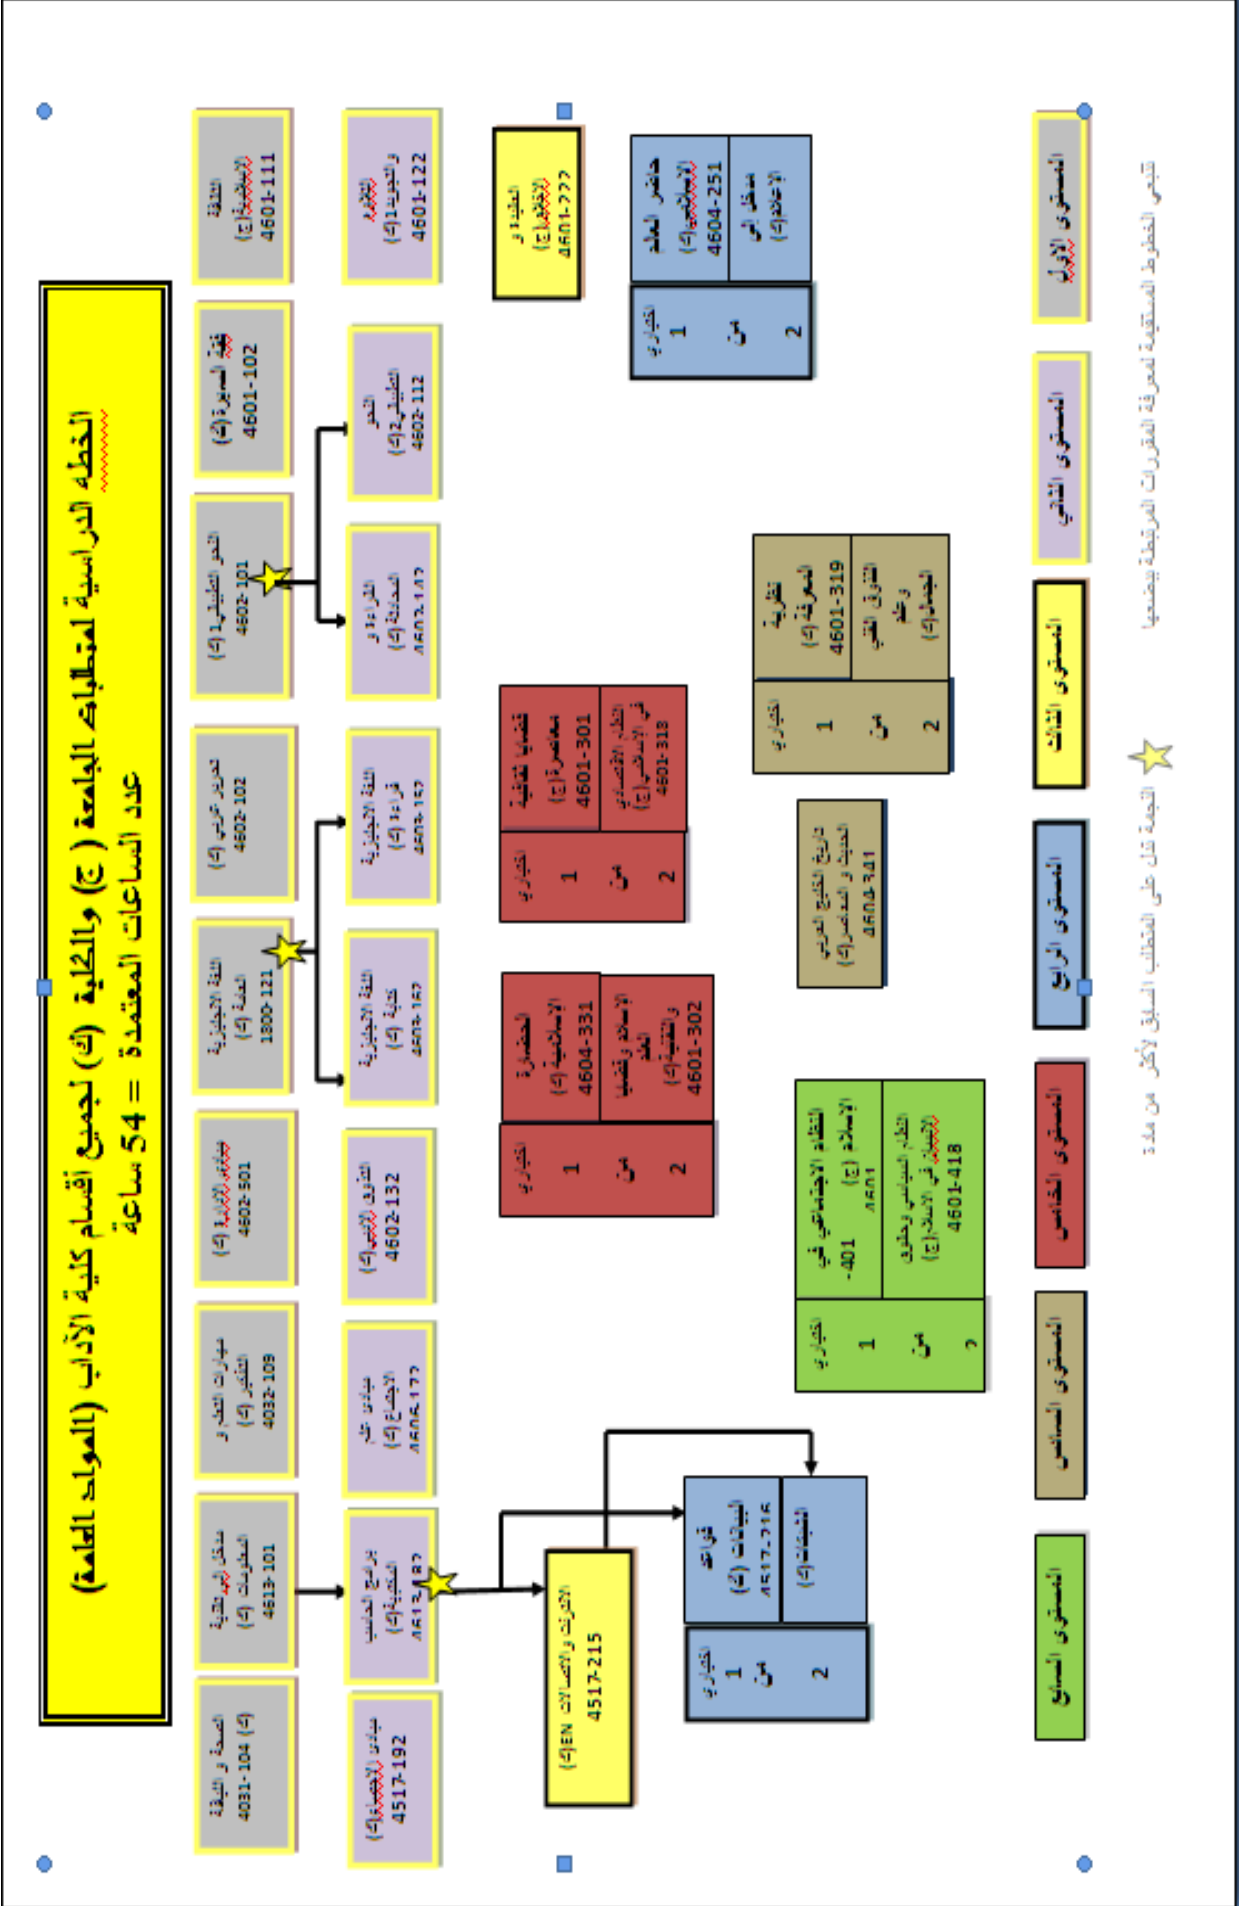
الخطة الدراسية لمتطلبات الجامعة (ج) والكلية (ك) لجميع أقسام كلية الآداب (المواد العامة)
عدد الساعات المعتمدة = 54 ساعة

الثقافة (الإسلامية) (ج) 4601-111
فقه السيرة (ك) 4601-102
النحو العلمي 1 (ك) 4602-101
التحرير العربي (ك) 4602-102
اللغة الإنجليزية العامة (ك) 1800-121
مبادئ الإدارة (ك) 4602-501
مهارات التفكير و التعلم (ك) 4032-109
مدخل إلى تقنية المعلومات (ك) 4613-101
الصحة و اللياقة (ك) 4031-104

التفسير و التجويد (ك) 4601-122
النحو العلمي 2 (ك) 4602-112
القراءة و المحادثة (ك) 4602-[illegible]
اللغة الإنجليزية قراءة (ك) 4603-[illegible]
اللغة الإنجليزية كتابة (ك) 4603-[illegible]
التذوق الأدبي (ك) 4602-132
مبادئ علم الاجتماع (ك) 4604-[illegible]
برامج الحاسب المكتبية (ك) 4613-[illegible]
مبادئ الإحصاء (ك) 4517-192

العقيدة و الأخلاق (ج) 4601-222

حاضر العالم الإسلامي (ك) 4604-251
مدخل إلى الإعلام (ك)
اختياري 1 من 2

نظرية المعرفة (ك) 4601-319
التذوق الفني و علم الجمال (ك)
اختياري 1 من 2

قضايا ثقافية معاصرة (ج) 4601-301
النظام الاقتصادي في الإسلام (ج) 4601-318
اختياري 1 من 2

تاريخ الخليج العربي الحديث و المعاصر (ك) 4604-341

الحضارة الإسلامية (ك) 4604-331
الإسلام وقضايا العصر و التقنية (ج) 4601-302
اختياري 1 من 2

النظام الاجتماعي في الإسلام (ج) 4601-401
النظام السياسي وحقوق الإنسان في الإسلام (ج) 4601-418
اختياري 1 من 2

الانترنت و الاتصالات EN (ك) 4517-215

قواعد البيانات (ك) 4517-216
الشبكات (ك)
اختياري 1 من 2

المستوى الأول
المستوى الثاني
المستوى الثالث
المستوى الرابع
المستوى الخامس
المستوى السادس
المستوى السابع

تعني الخطوط المستقيمة لمعرفة المقررات المرتبطة ببعضها
النجمة تدل على المتطلب السابق لأكثر من مادة